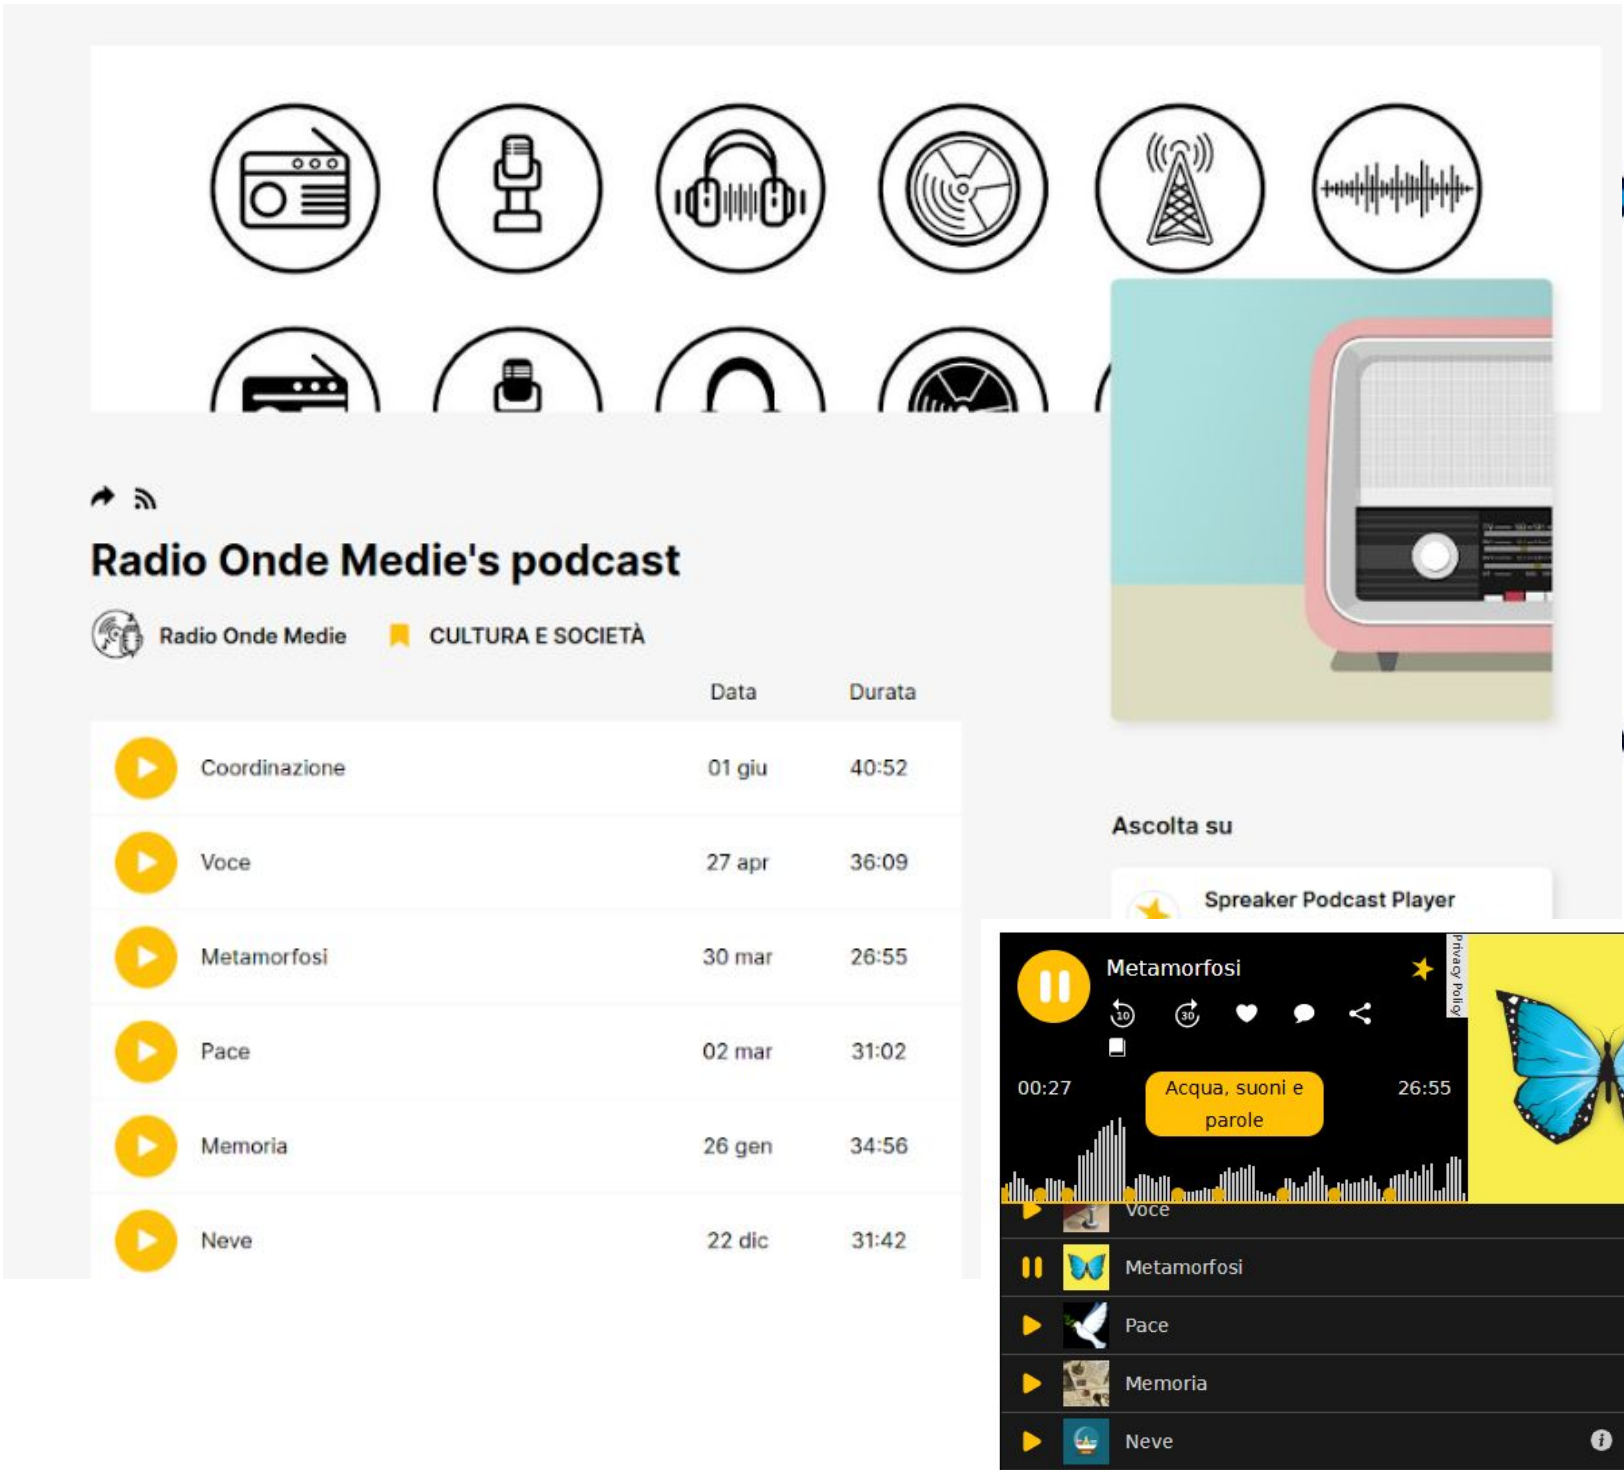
Radio Onde Medie's podcast

Radio Onde Medie CULTURA E SOCIETÀ

| | Data | Durata |
|---|---|---|
| Coordinazione | 01 giu | 40:52 |
| Voce | 27 apr | 36:09 |
| Metamorfosi | 30 mar | 26:55 |
| Pace | 02 mar | 31:02 |
| Memoria | 26 gen | 34:56 |
| Neve | 22 dic | 31:42 |

Ascolta su

Spreaker Podcast Player

Metamorfosi

Privacy Policy

00:27

Acqua, suoni e parole

26:55

Voce

Metamorfosi

Pace

Memoria

Neve